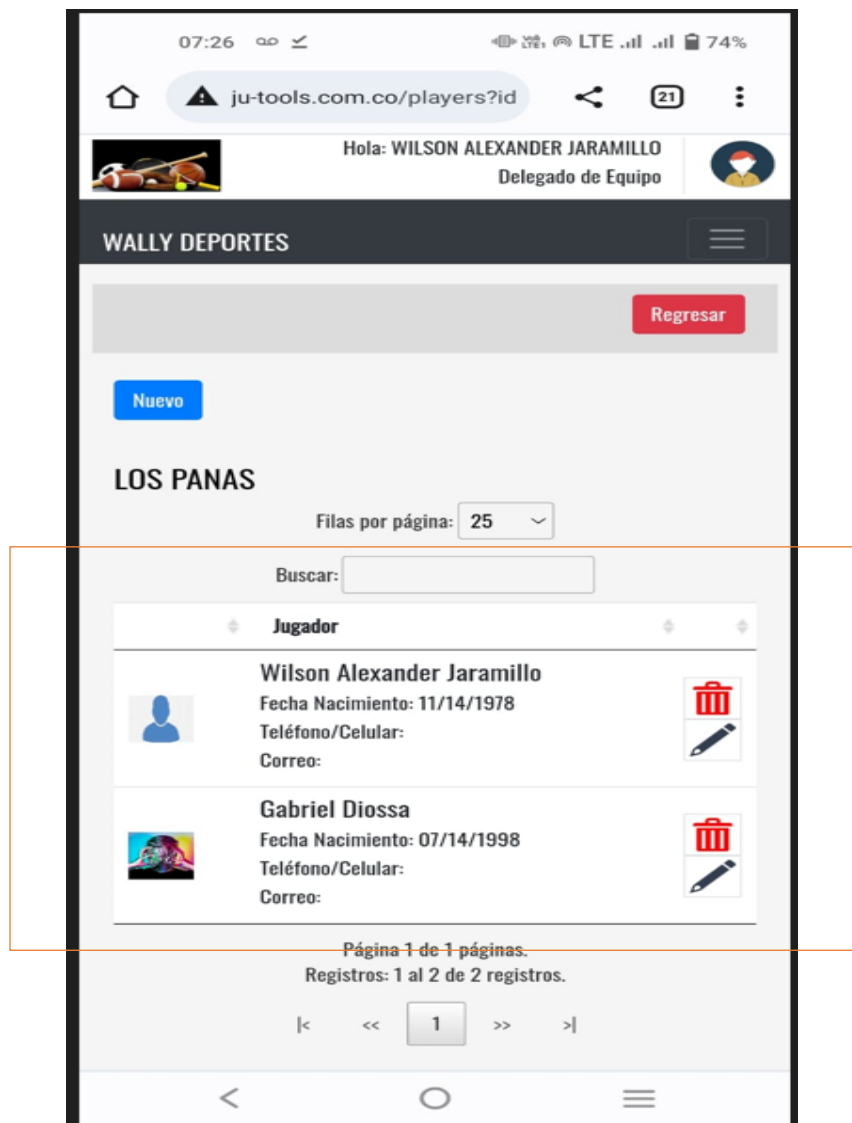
07:26 LTE 74%

ju-tools.com.co/players?id

21

Hola: WILSON ALEXANDER JARAMILLO
Delegado de Equipo

WALLY DEPORTES

Regresar

Nuevo

LOS PANAS

Filas por página: 25

Buscar:

| | Jugador | |
|---|---|---|
| | Wilson Alexander Jaramillo<br>Fecha Nacimiento: 11/14/1978<br>Teléfono/Celular:<br>Correo: | |
| | Gabriel Diossa<br>Fecha Nacimiento: 07/14/1998<br>Teléfono/Celular:<br>Correo: | |

Página 1 de 1 páginas.
Registros: 1 al 2 de 2 registros.

|< << 1 >> >|